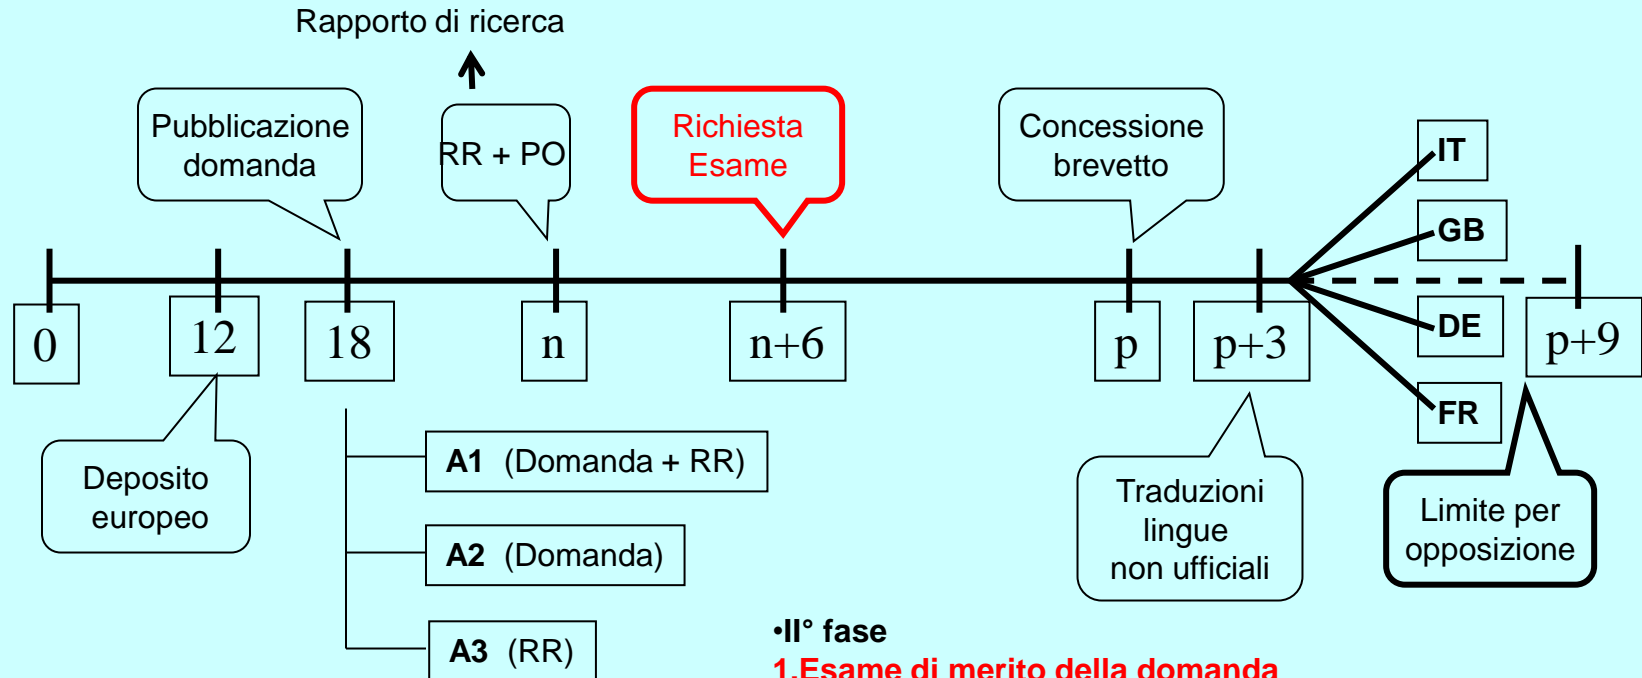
Rapporto di ricerca

Pubblicazione domanda

RR + PO

Richiesta Esame

Concessione brevetto

IT

GB

DE

FR

0

12

18

n

n+6

p

p+3

p+9

Deposito europeo

A1 (Domanda + RR)

A2 (Domanda)

A3 (RR)

Traduzioni lingue non ufficiali

Limite per opposizione

•II° fase

1.Esame di merito della domanda